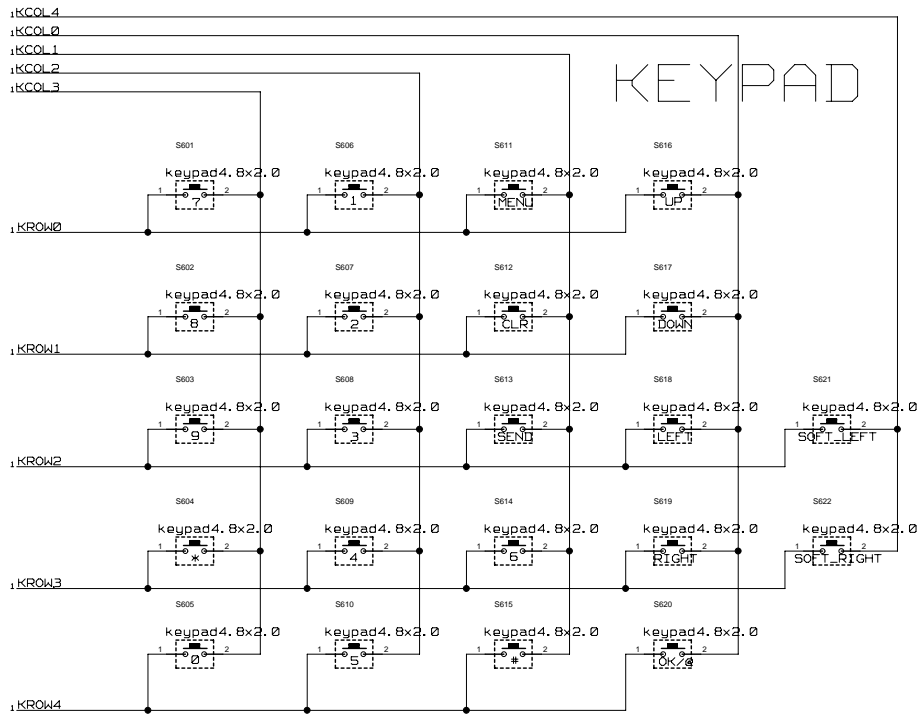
1KCOL4
1KCOL0
1KCOL1
1KCOL2
1KCOL3

KEYPAD

S601
keypad4.8x2.0
1 7 2

S606
keypad4.8x2.0
1 1 2

S611
keypad4.8x2.0
1 MENU 2

S616
keypad4.8x2.0
1 UP 2

1KROW0

S602
keypad4.8x2.0
1 8 2

S607
keypad4.8x2.0
1 2 2

S612
keypad4.8x2.0
1 CLR 2

S617
keypad4.8x2.0
1 DOWN 2

1KROW1

S603
keypad4.8x2.0
1 9 2

S608
keypad4.8x2.0
1 3 2

S613
keypad4.8x2.0
1 SEND 2

S618
keypad4.8x2.0
1 LEFT 2

S621
keypad4.8x2.0
1 SOFT_LEFT 2

1KROW2

S604
keypad4.8x2.0
1 * 2

S609
keypad4.8x2.0
1 4 2

S614
keypad4.8x2.0
1 6 2

S619
keypad4.8x2.0
1 RIGHT 2

S622
keypad4.8x2.0
1 SOFT_RIGHT 2

1KROW3

S605
keypad4.8x2.0
1 0 2

S610
keypad4.8x2.0
1 5 2

S615
keypad4.8x2.0
1 # 2

S620
keypad4.8x2.0
1 OK/@ 2

1KROW4